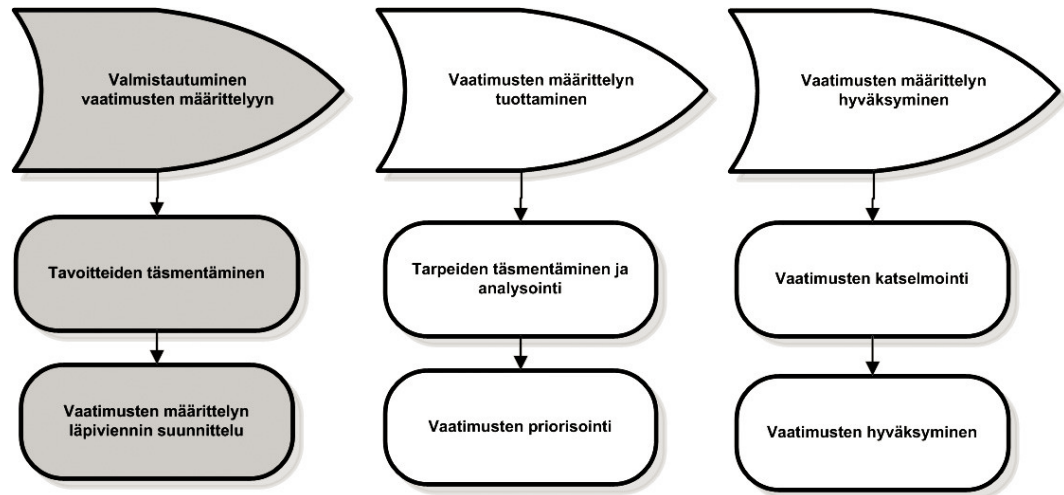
Valmistautuminen vaatimusten määrittelyyn

Tavoitteiden täsmentäminen

Vaatimusten määrittelyn läpiviennin suunnittelu

Vaatimusten määrittelyn tuottaminen

Tarpeiden täsmentäminen ja analysointi

Vaatimusten priorisointi

Vaatimusten määrittelyn hyväksyminen

Vaatimusten katselmointi

Vaatimusten hyväksyminen